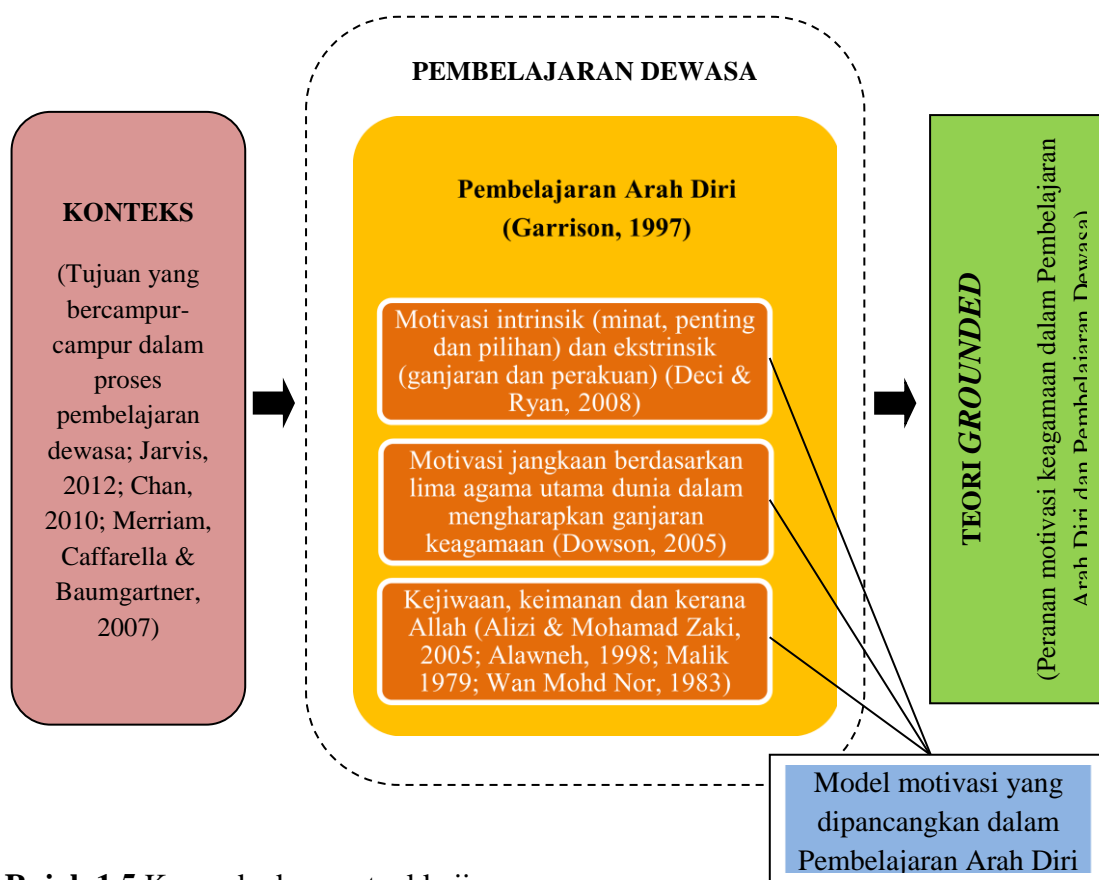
KONTEKS

(Tujuan yang bercampur-campur dalam proses pembelajaran dewasa; Jarvis, 2012; Chan, 2010; Merriam, Caffarella & Baumgartner, 2007)

PEMBELAJARAN DEWASA

Pembelajaran Arah Diri (Garrison, 1997)

Motivasi intrinsik (minat, penting dan pilihan) dan ekstrinsik (ganjaran dan perakuan) (Deci & Ryan, 2008)

Motivasi jangkaan berdasarkan lima agama utama dunia dalam mengharapkan ganjaran keagamaan (Dowson, 2005)

Kejiwaan, keimanan dan kerana Allah (Alizi & Mohamad Zaki, 2005; Alawneh, 1998; Malik 1979; Wan Mohd Nor, 1983)

TEORI *GROUNDED*

(Peranan motivasi keagamaan dalam Pembelajaran Arah Diri dan Pembelajaran Dewasa)

Model motivasi yang dipancangkan dalam Pembelajaran Arah Diri

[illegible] 1.5 K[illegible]